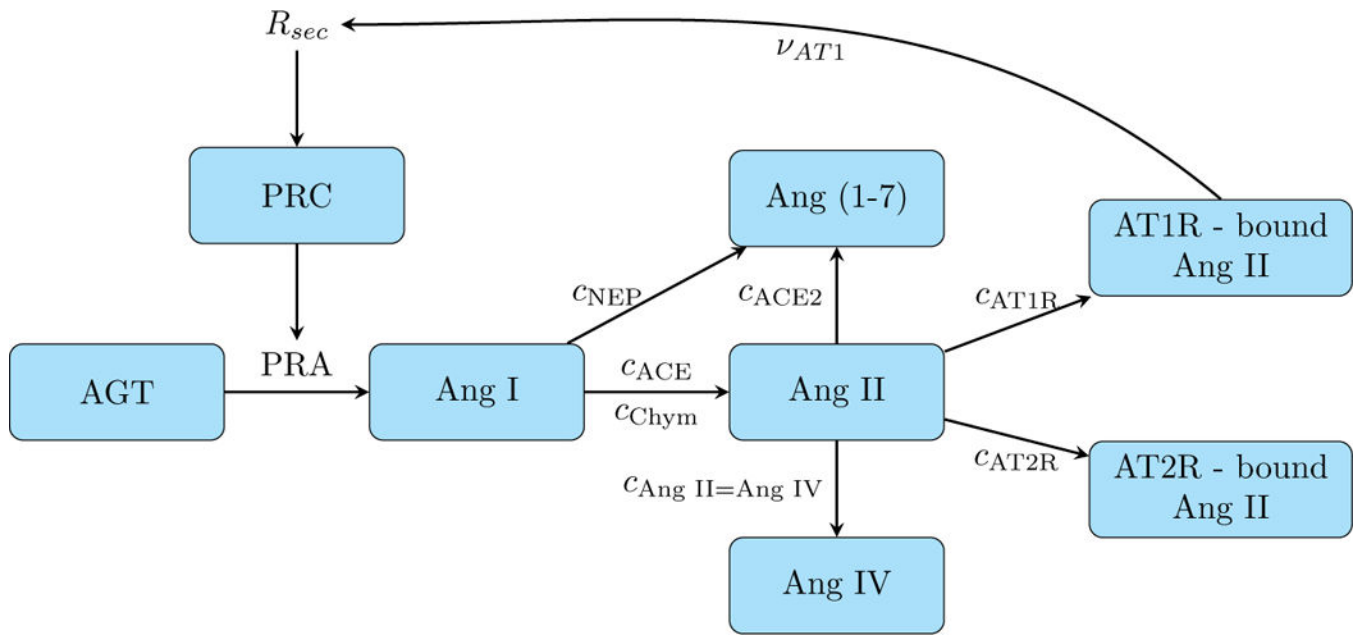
$R_{sec}$

$\nu_{AT1}$

PRC

Ang (1-7)

AT1R - bound Ang II

$c_{\text{NEP}}$

$c_{\text{ACE2}}$

$c_{\text{AT1R}}$

PRA

AGT

Ang I

$c_{\text{ACE}}$

$c_{\text{Chym}}$

Ang II

$c_{\text{AT2R}}$

AT2R - bound Ang II

$c_{\text{Ang II=Ang IV}}$

Ang IV